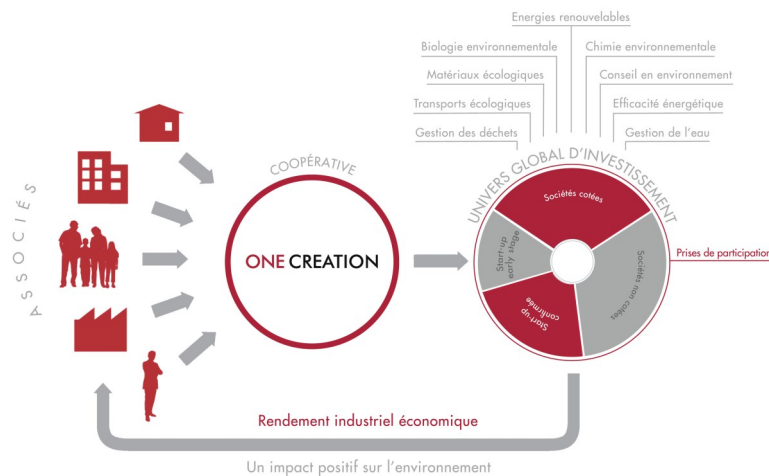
Energies renouvelables
Biologie environnementale
Chimie environnementale
Matériaux écologiques
Conseil en environnement
Transports écologiques
Efficacité énergétique
Gestion des déchets
Gestion de l'eau

ASSOCIÉS

COOPÉRATIVE

ONE CREATION

UNIVERS GLOBAL D'INVESTISSEMENT

Sociétés cotées
Start-up early stage
Sociétés non cotées
Start-up confirmée

Prises de participation

Rendement industriel économique

Un impact positif sur l'environnement